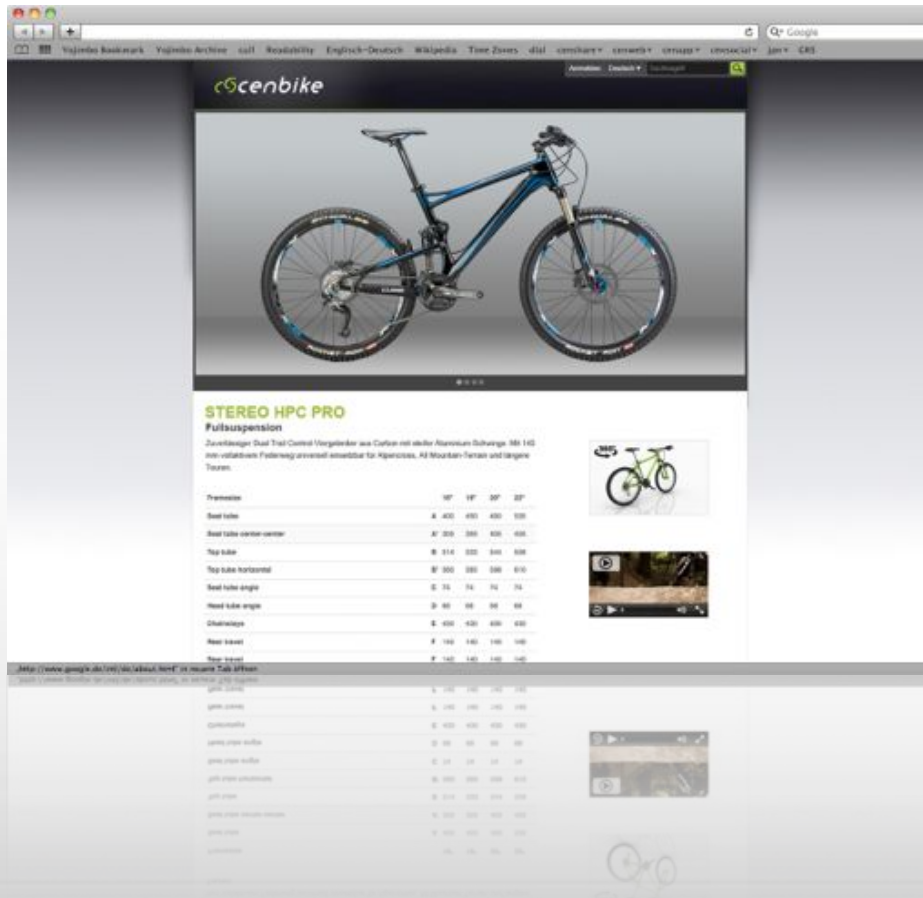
Q• Google

Yojimbo Bookmark Yojimbo Archive cu3l Readability Englisch-Deutsch Wikipedia Time Zones dial censhare▾ cenweb▾ cenapp▾ censocial▾ jan▾ CRS

cenbike

Anmelden Deutsch▾

STEREO HPC PRO
Fullsuspension

Zuverlässiger Dual Trail Control Viergelenker aus Carbon mit steifer Aluminium Schwinge. Mit 140 mm vollaktivem Federweg universell einsetzbar für Alpencross, All Mountain-Terrain und längere Touren.

| Framesize | | 16" | 18" | 20" | 22" |
|---|---|---|---|---|---|
| Seat tube | A | 400 | 450 | 490 | 535 |
| Seat tube center-center | A' | 355 | 395 | 430 | 435 |
| Top tube | B | 514 | 530 | 545 | 558 |
| Top tube horizontal | B' | 560 | 580 | 596 | 610 |
| Seat tube angle | C | 74 | 74 | 74 | 74 |
| Head tube angle | D | 68 | 68 | 68 | 68 |
| Chainstays | E | 430 | 430 | 430 | 430 |
| Rear travel | F | 140 | 140 | 140 | 140 |
| Rear travel | F | 140 | 140 | 140 | 140 |

„http://www.google.de/intl/de/about.html" in neuem Tab öffnen